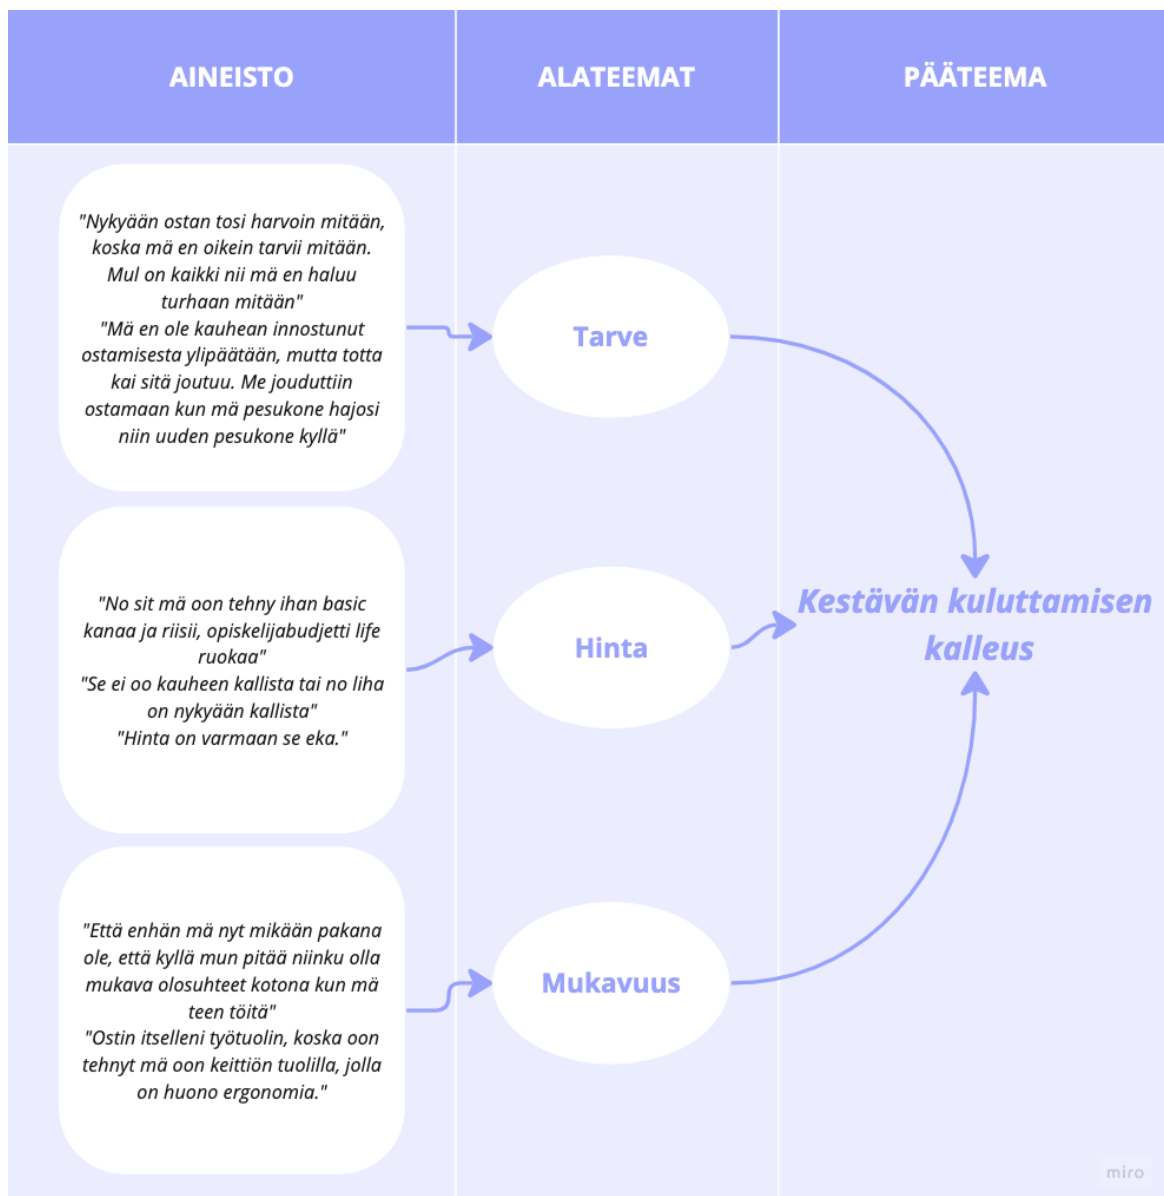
AINEISTO

ALATEEMAT

PÄÄTEEMA

"Nykyään ostan tosi harvoin mitään, koska mä en oikein tarvii mitään. Mul on kaikki nii mä en haluu turhaan mitään"
"Mä en ole kauhean innostunut ostamisesta ylipäätään, mutta totta kai sitä joutuu. Me jouduttiin ostamaan kun mä pesukone hajosi niin uuden pesukone kyllä"

Tarve

"No sit mä oon tehny ihan basic kanaa ja riisii, opiskelijabudjetti life ruokaa"
"Se ei oo kauheen kallista tai no liha on nykyään kallista"
"Hinta on varmaan se eka."

Hinta

Kestävän kuluttamisen kalleus

"Että enhän mä nyt mikään pakana ole, että kyllä mun pitää niinku olla mukava olosuhteet kotona kun mä teen töitä"
"Ostin itselleni työtuolin, koska oon tehnyt mä oon keittiön tuolilla, jolla on huono ergonomia."

Mukavuus

miro